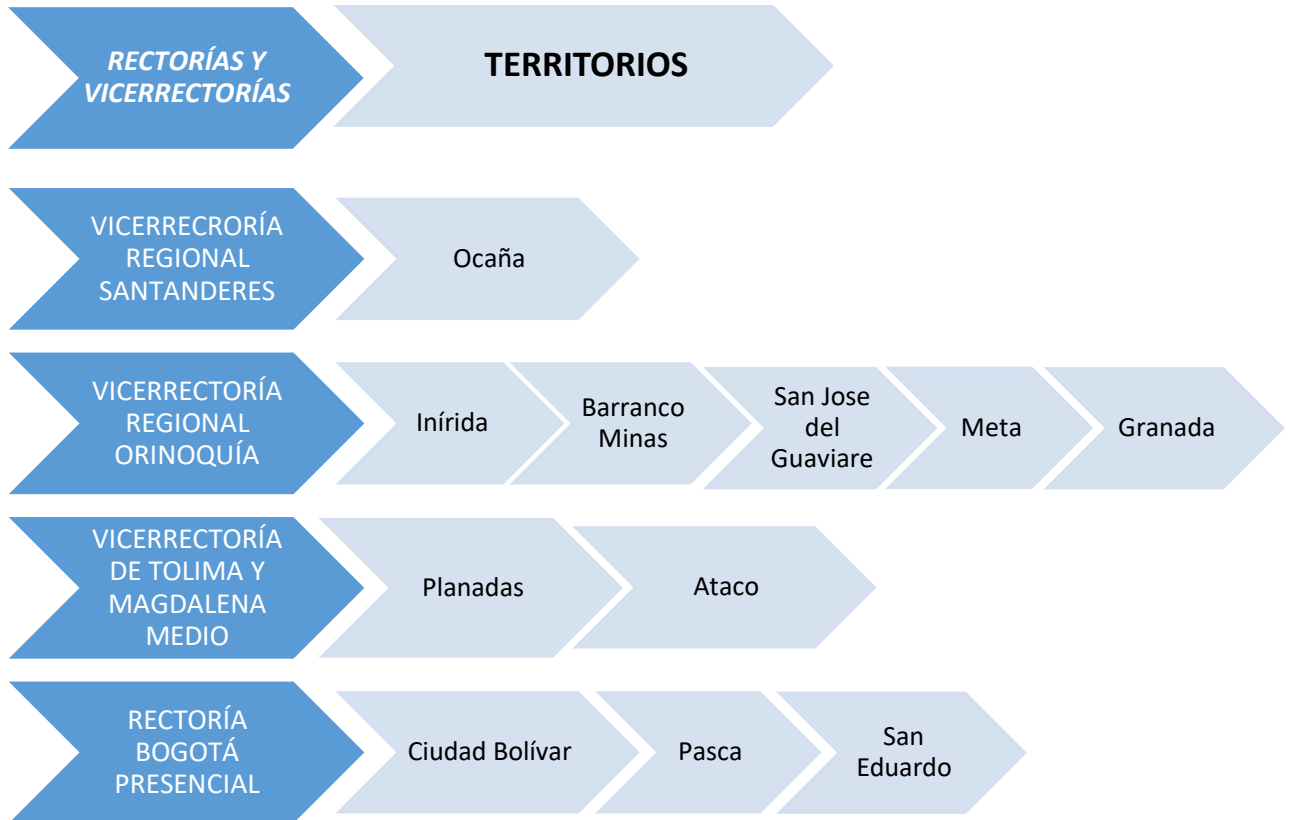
RECTORÍAS Y VICERRECTORÍAS

TERRITORIOS

VICERRECRORÍA REGIONAL SANTANDERES

Ocaña

VICERRECTORÍA REGIONAL ORINOQUÍA

Inírida

Barranco Minas

San Jose del Guaviare

Meta

Granada

VICERRECTORÍA DE TOLIMA Y MAGDALENA MEDIO

Planadas

Ataco

RECTORÍA BOGOTÁ PRESENCIAL

Ciudad Bolívar

Pasca

San Eduardo